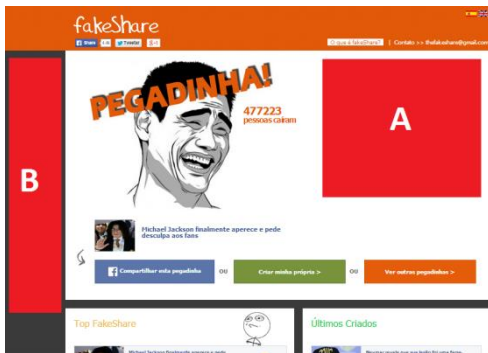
fakeShare

Share 2.6 Tweetar 8+1

O que é fakeShare? | Contato >> thefakeshare@gmail.com

PEGADINHA!

477223 pessoas caíram

A

B

Michael Jackson finalmente aparece e pede desculpa aos fans

Compartilhar esta pegadinha ou Criar minha própria > ou Ver outras pegadinhas >

Top FakeShare

Michael Jackson finalmente aparece e pede

Últimos Criados

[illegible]